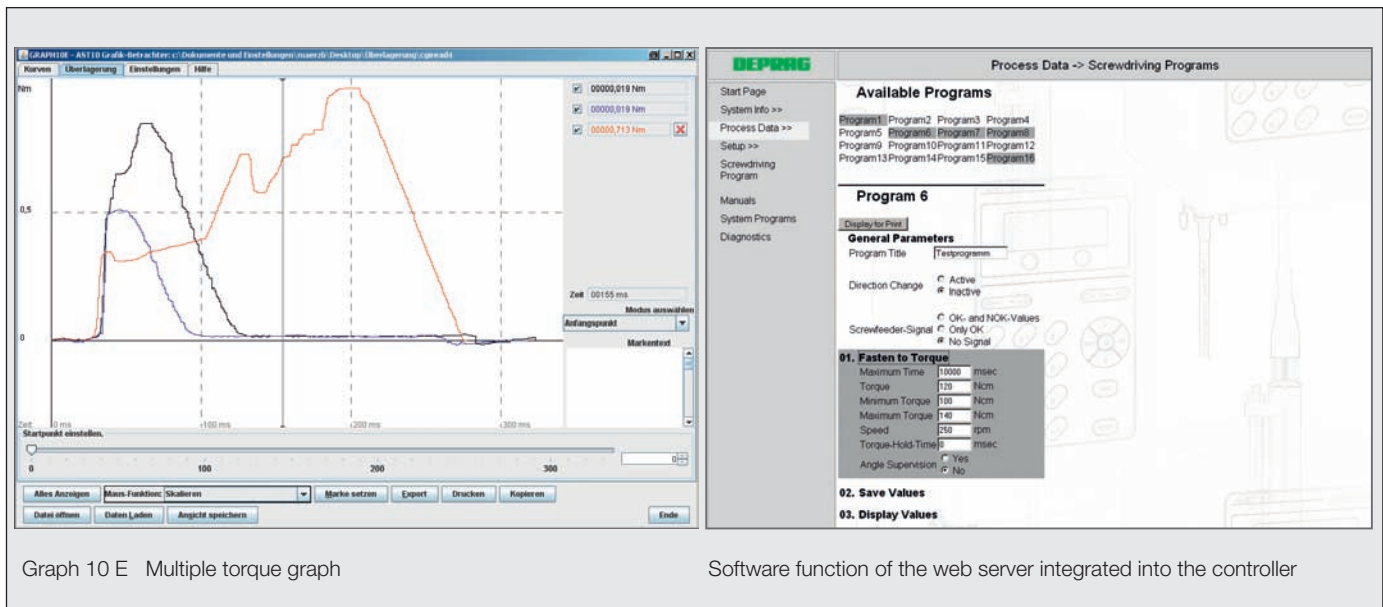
GRAPH10E - AST10 Grafik-Betrachter: c:\Dokumente und Einstellungen\maerzb\Desktop\Überlagerung\.cgeread4

Kurven | Überlagerung | Einstellungen | Hilfe

Nm

0,5

0

Zeit 0 ms | 100 ms | 200 ms | 300 ms

00000,019 Nm
00000,019 Nm
00000,713 Nm

Zeit 00155 ms

Modus auswählen

Anfangspunkt

Markentext

Startpunkt einstellen.

0 | 100 | 200 | 300

0

Alles Anzeigen | Maus-Funktion: Skalieren | Marke setzen | Export | Drucken | Kopieren

Datei öffnen | Daten Laden | Ansicht speichern | Ende

DEPRAG

Process Data -> Screwdriving Programs

Start Page
System Info >>
Process Data >>
Setup >>
Screwdriving Program
Manuals
System Programs
Diagnostics

Available Programs

Program1 Program2 Program3 Program4
Program5 Program6 Program7 Program8
Program9 Program10 Program11 Program12
Program13 Program14 Program15 Program16

Program 6

Display for Print

General Parameters

Program Title Testprogramm

Direction Change
Active
Inactive

Screwfeeder-Signal
OK- and NOK-Values
Only OK
No Signal

01. Fasten to Torque

| | | |
|---|---|---|
| Maximum Time | 10000 | msec |
| Torque | 120 | Ncm |
| Minimum Torque | 100 | Ncm |
| Maximum Torque | 140 | Ncm |
| Speed | 250 | rpm |
| Torque-Hold-Time | 0 | msec |

Angle Supervision
Yes
No

02. Save Values

03. Display Values

Graph 10 E Multiple torque graph

Software function of the web server integrated into the controller